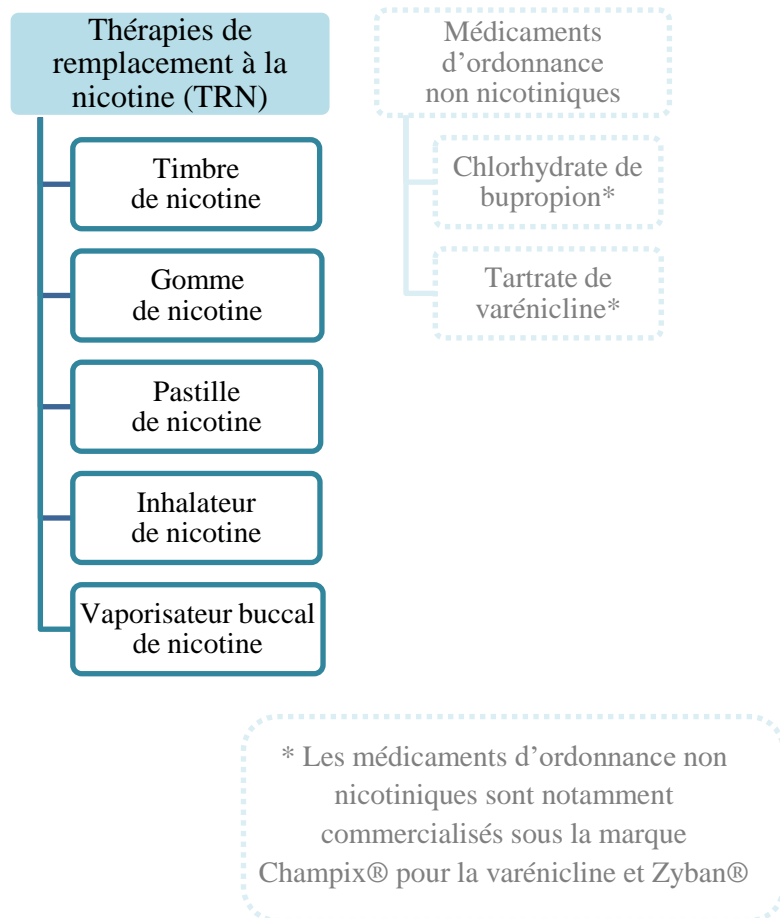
Thérapies de remplacement à la nicotine (TRN)

Timbre de nicotine

Gomme de nicotine

Pastille de nicotine

Inhalateur de nicotine

Vaporisateur buccal de nicotine

Médicaments d’ordonnance non nicotiniques

Chlorhydrate de bupropion*

Tartrate de varénicline*

* Les médicaments d’ordonnance non nicotiniques sont notamment commercialisés sous la marque Champix® pour la varénicline et Zyban®